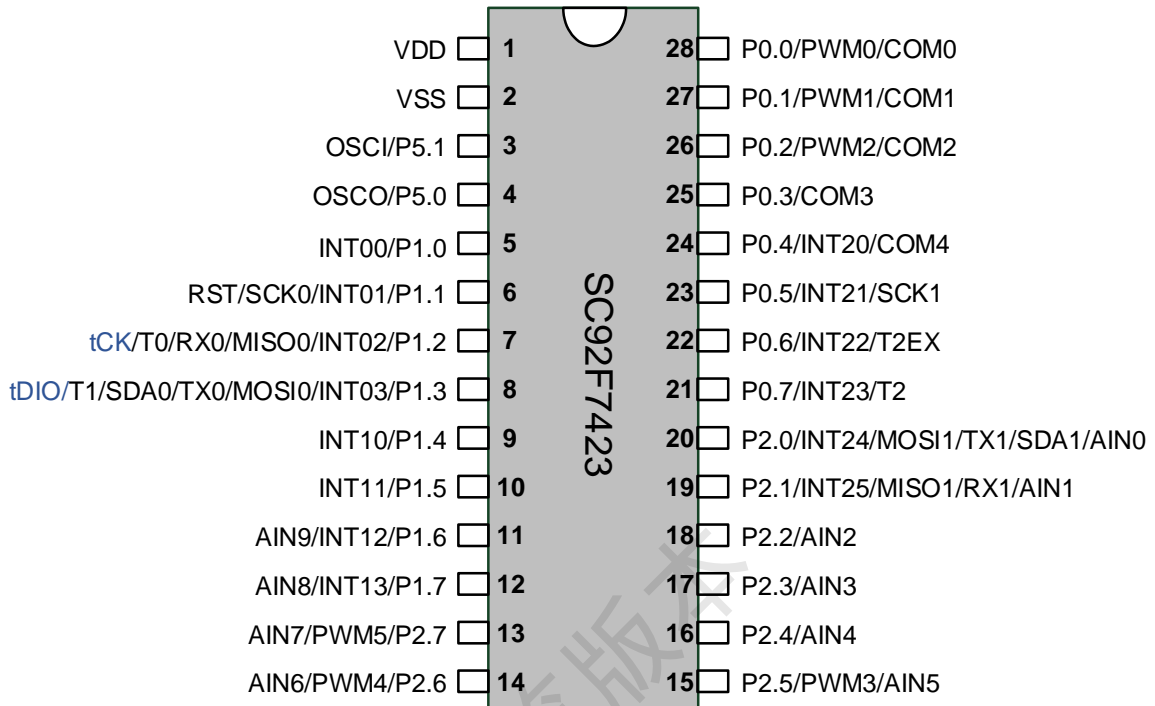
VDD 1
VSS 2
OSCI/P5.1 3
OSCO/P5.0 4
INT00/P1.0 5
RST/SCK0/INT01/P1.1 6
tCK/T0/RX0/MISO0/INT02/P1.2 7
tDIO/T1/SDA0/TX0/MOSI0/INT03/P1.3 8
INT10/P1.4 9
INT11/P1.5 10
AIN9/INT12/P1.6 11
AIN8/INT13/P1.7 12
AIN7/PWM5/P2.7 13
AIN6/PWM4/P2.6 14

SC92F7423

28 P0.0/PWM0/COM0
27 P0.1/PWM1/COM1
26 P0.2/PWM2/COM2
25 P0.3/COM3
24 P0.4/INT20/COM4
23 P0.5/INT21/SCK1
22 P0.6/INT22/T2EX
21 P0.7/INT23/T2
20 P2.0/INT24/MOSI1/TX1/SDA1/AIN0
19 P2.1/INT25/MISO1/RX1/AIN1
18 P2.2/AIN2
17 P2.3/AIN3
16 P2.4/AIN4
15 P2.5/PWM3/AIN5

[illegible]版本